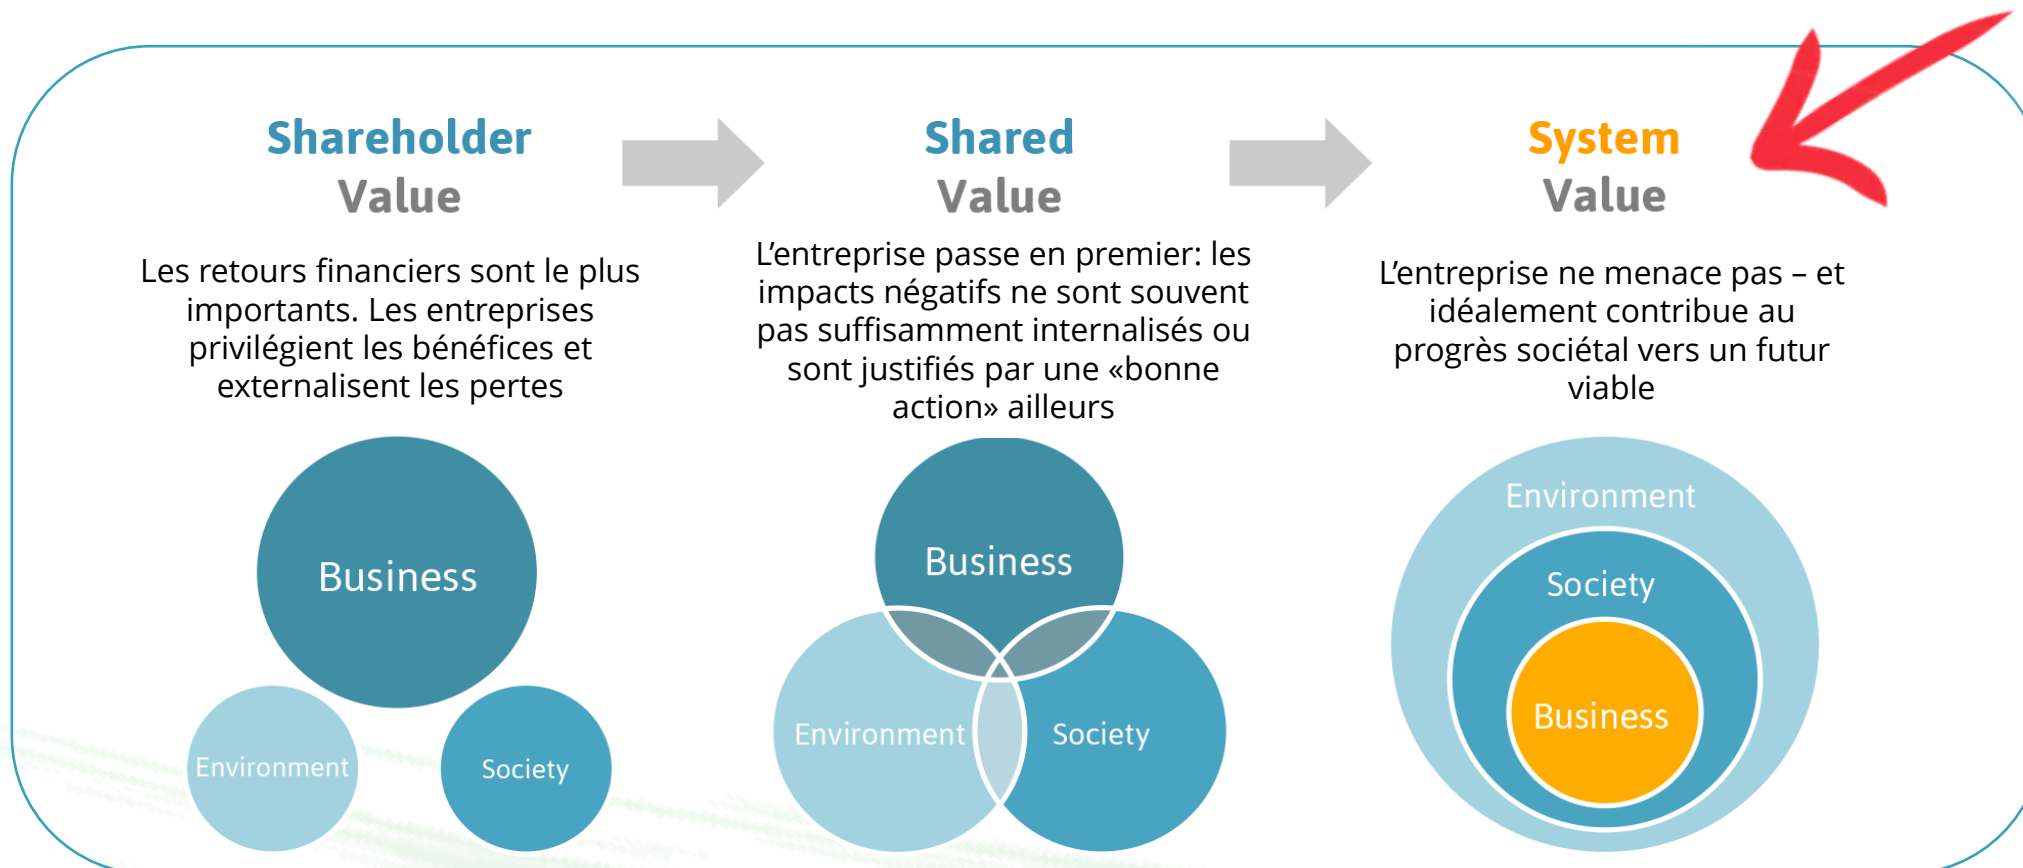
Shareholder Value

Les retours financiers sont le plus importants. Les entreprises privilégient les bénéfices et externalisent les pertes

Business

Environment

Society

Shared Value

L'entreprise passe en premier: les impacts négatifs ne sont souvent pas suffisamment internalisés ou sont justifiés par une «bonne action» ailleurs

Business

Environment

Society

System Value

L'entreprise ne menace pas – et idéalement contribue au progrès sociétal vers un futur viable

Environment

Society

Business